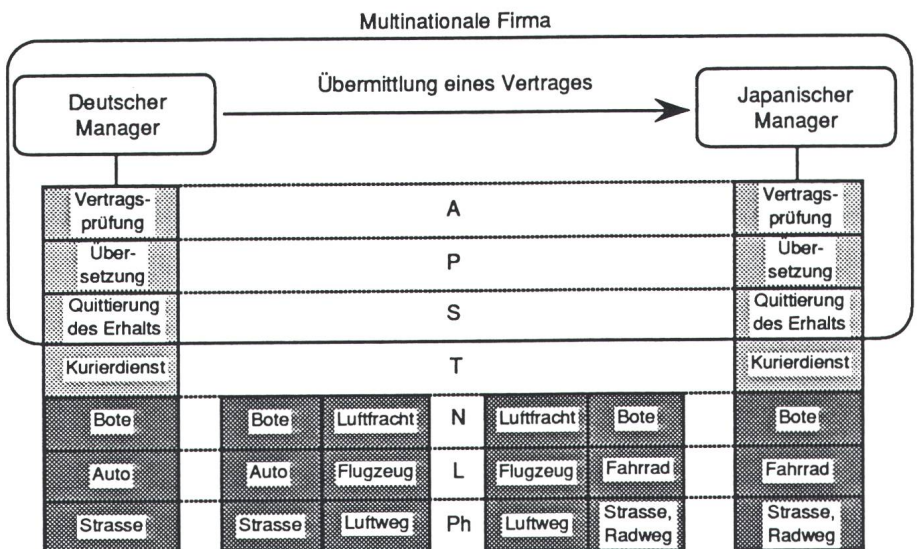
Multinationale Firma

Deutscher Manager

Übermittlung eines Vertrages

Japanischer Manager

| Vertragsprüfung | | | A | | | Vertragsprüfung |
|---|---|---|---|---|---|---|
| Übersetzung | | | P | | | Übersetzung |
| Quittierung des Erhalts | | | S | | | Quittierung des Erhalts |
| Kurierdienst | | | T | | | Kurierdienst |
| Bote | Bote | Luftfracht | N | Luftfracht | Bote | Bote |
| Auto | Auto | Flugzeug | L | Flugzeug | Fahrrad | Fahrrad |
| Strasse | Strasse | Luftweg | Ph | Luftweg | Strasse, Radweg | Strasse, Radweg |